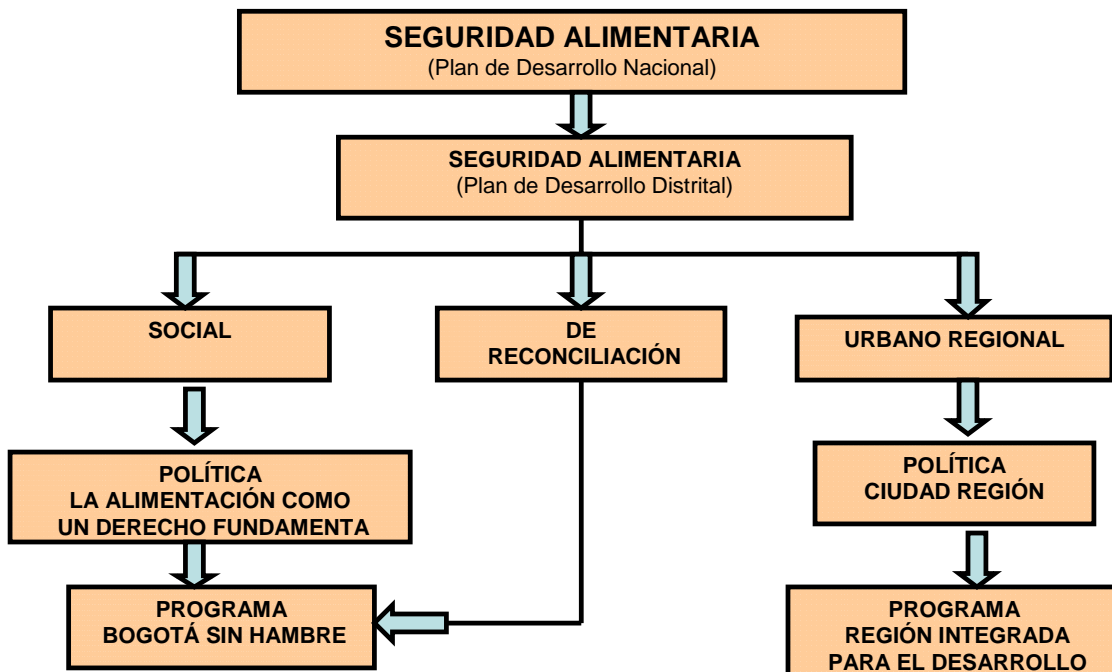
SEGURIDAD ALIMENTARIA
(Plan de Desarrollo Nacional)

SEGURIDAD ALIMENTARIA
(Plan de Desarrollo Distrital)

SOCIAL

DE RECONCILIACIÓN

URBANO REGIONAL

POLÍTICA
LA ALIMENTACIÓN COMO UN DERECHO FUNDAMENTA

POLÍTICA
CIUDAD REGIÓN

PROGRAMA
BOGOTÁ SIN HAMBRE

PROGRAMA
REGIÓN INTEGRADA PARA EL DESARROLLO